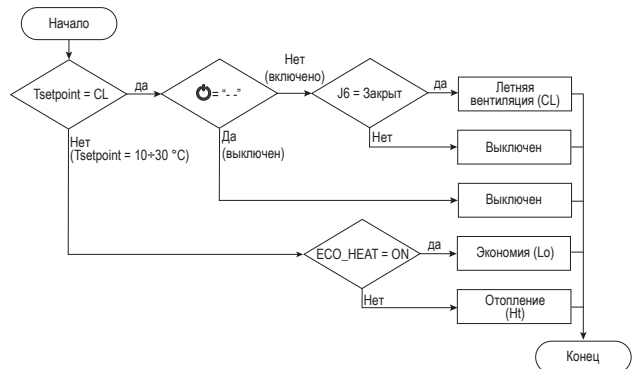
Начало

Tsetpoint = CL

да

⏻ = "- -"

Нет (включено)

J6 = Закрыт

да

Летняя вентиляция (CL)

Нет

Выключен

Да (выключен)

Выключен

Нет (Tsetpoint = 10÷30 °C)

ECO_HEAT = ON

да

Экономия (Lo)

Нет

Отопление (Ht)

Конец